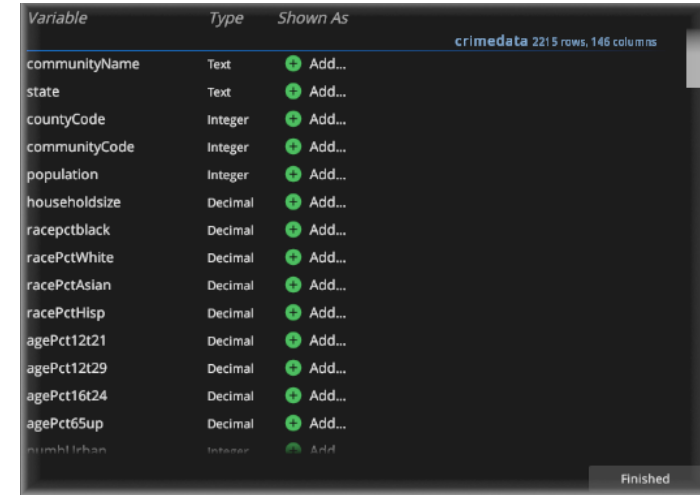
| Variable | Type | Shown As |
|---|---|---|
| communityName | Text | Add... |
| state | Text | Add... |
| countyCode | Integer | Add... |
| communityCode | Integer | Add... |
| population | Integer | Add... |
| householdsize | Decimal | Add... |
| racepctblack | Decimal | Add... |
| racePctWhite | Decimal | Add... |
| racePctAsian | Decimal | Add... |
| racePctHisp | Decimal | Add... |
| agePct12t21 | Decimal | Add... |
| agePct12t29 | Decimal | Add... |
| agePct16t24 | Decimal | Add... |
| agePct65up | Decimal | Add... |
| numbUrban | Integer | Add |

crimedata 2215 rows, 146 columns

Finished